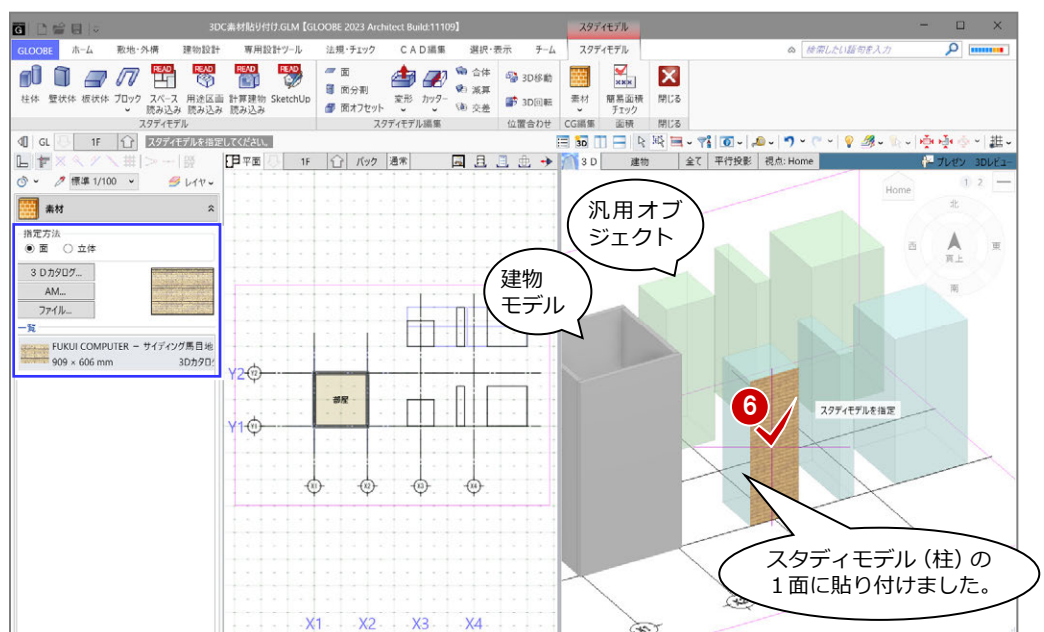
3DC素材貼り付け.GLM【GLOOBE 2023 Architect Build:11109】 スタディモデル

GLOOBE ホーム 敷地・外構 建物設計 専用設計ツール 法規・チェック CAD編集 選択・表示 チーム スタディモデル

検索したい語句を入力

READ READ READ READ

柱体 壁状体 板状体 ブロック スペース読み込み 用途区画読み込み 計算建物読み込み SketchUp

スタディモデル

面 面分割 面オフセット 変形 カッター 合体 減算 交差

スタディモデル編集

3D移動 3D回転

位置合わせ

素材

CG編集

簡易面積チェック

面積

閉じる

閉じる

GL 1F スタディモデルを指定してください。

標準 1/100 レイヤ

素材

指定方法
◉ 面 ○ 立体

３Ｄカタログ...
AM...
ファイル...

一覧
FUKUI COMPUTER – サイディング馬目地
909 × 606 mm 3Dカタロ

平面 1F バック 通常

Y2
Y1
部屋
X1 X2 X3 X4

3D 建物 全て 平行投影 視点: Home プレゼン 3Dビュー

Home
1 2
北
西 東
真上
南

汎用オブジェクト

建物モデル

6

スタディモデルを指定

スタディモデル（柱）の１面に貼り付けました。